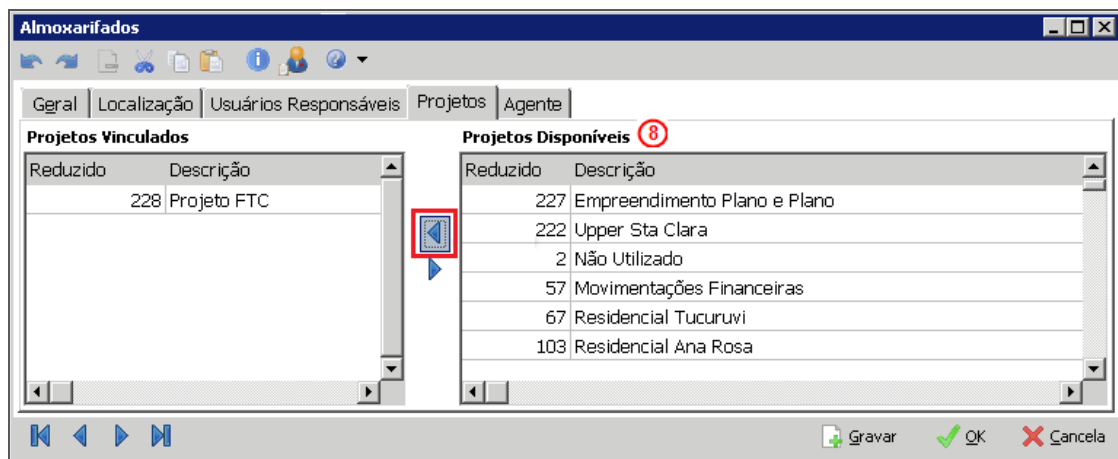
Almoxarifados

Geral | Localização | Usuários Responsáveis | Projetos | Agente

Projetos Vinculados

| Reduzido | Descrição |
|---|---|
| 228 | Projeto FTC |

Projetos Disponíveis 8

| Reduzido | Descrição |
|---|---|
| 227 | Empreendimento Plano e Plano |
| 222 | Upper Sta Clara |
| 2 | Não Utilizado |
| 57 | Movimentações Financeiras |
| 67 | Residencial Tucuruvi |
| 103 | Residencial Ana Rosa |

Gravar   OK   Cancela